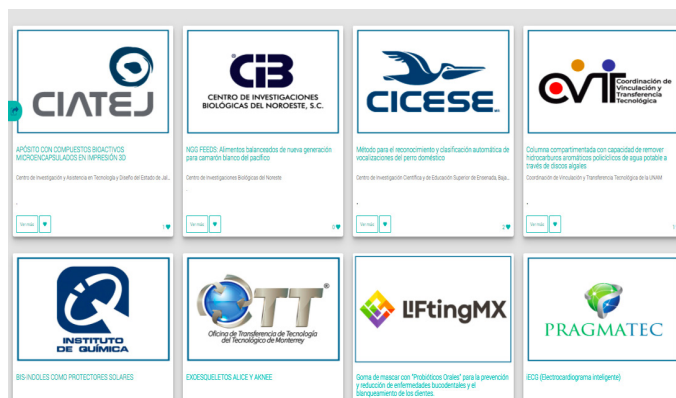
CIATEJ

APÓSITO CON COMPUESTOS BIOACTIVOS MICROENCAPSULADOS EN IMPRESIÓN 3D

Centro de Investigación y Asistencia en Tecnología y Diseño del Estado de Jal...

Ver más

1

CIB CENTRO DE INVESTIGACIONES BIOLÓGICAS DEL NOROESTE, S.C.

NGS FEEDS: Alimentos balanceados de nueva generación para camarón blanco del pacífico

Centro de Investigaciones Biológicas del Noroeste

Ver más

0

CICESE

Método para el reconocimiento y clasificación automática de vocalizaciones del perro doméstico

Centro de Investigación Científica y de Educación Superior de Ensenada, Baja...

Ver más

2

CVT Coordinación de Vinculación y Transferencia Tecnológica

Columna compartimentada con capacidad de remover hidrocarburos aromáticos policíclicos de agua potable a través de discos algales

Coordinación de Vinculación y Transferencia Tecnológica de la UNAM

Ver más

1

INSTITUTO DE QUÍMICA

BIS-INDOLES COMO PROTECTORES SOLARES

OTT Oficina de Transferencia de Tecnología del Tecnológico de Monterrey

EXOESQUELETOS ALICE Y AKNEE

LIFtingMX

Goma de mascar con "Probióticos Orales" para la prevención y reducción de enfermedades bucodentales y el blanqueamiento de los dientes

PRAGMATEC

iECG (Electrocardiograma inteligente)